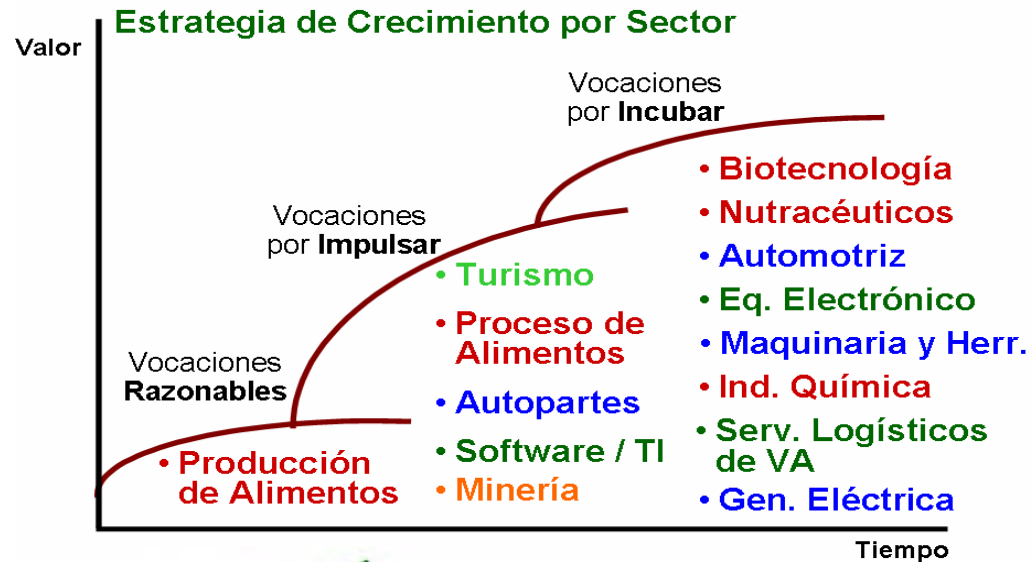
Estrategia de Crecimiento por Sector

Valor

Vocaciones por Incubar

Vocaciones por Impulsar

Vocaciones Razonables

• Producción de Alimentos

• Turismo
• Proceso de Alimentos
• Autopartes
• Software / TI
• Minería

• Biotecnología
• Nutracéuticos
• Automotriz
• Eq. Electrónico
• Maquinaria y Herr.
• Ind. Química
• Serv. Logísticos de VA
• Gen. Eléctrica

Tiempo